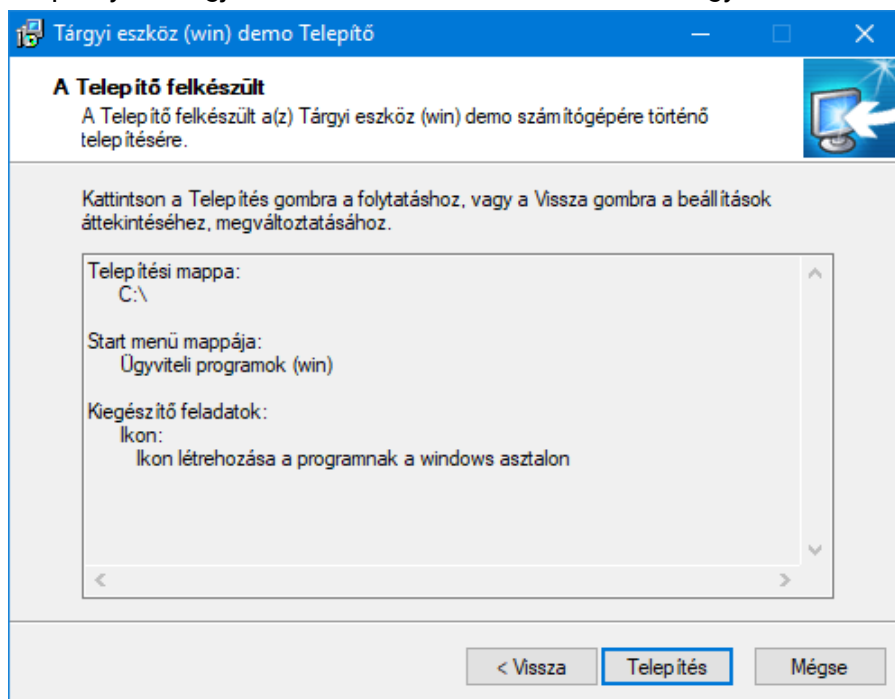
Tárgyi eszköz (win) demo Telepítő

A Telepítő felkészült
A Telepítő felkészült a(z) Tárgyi eszköz (win) demo számítógépére történő telepítésére.

Kattintson a Telepítés gombra a folytatáshoz, vagy a Vissza gombra a beállítások áttekintéséhez, megváltoztatásához.

Telepítési mappa:
C:\

Start menü mappája:
Ügyviteli programok (win)

Kiegészítő feladatok:
Ikon:
Ikon létrehozása a programnak a windows asztalon

< Vissza
Telepítés
Mégse